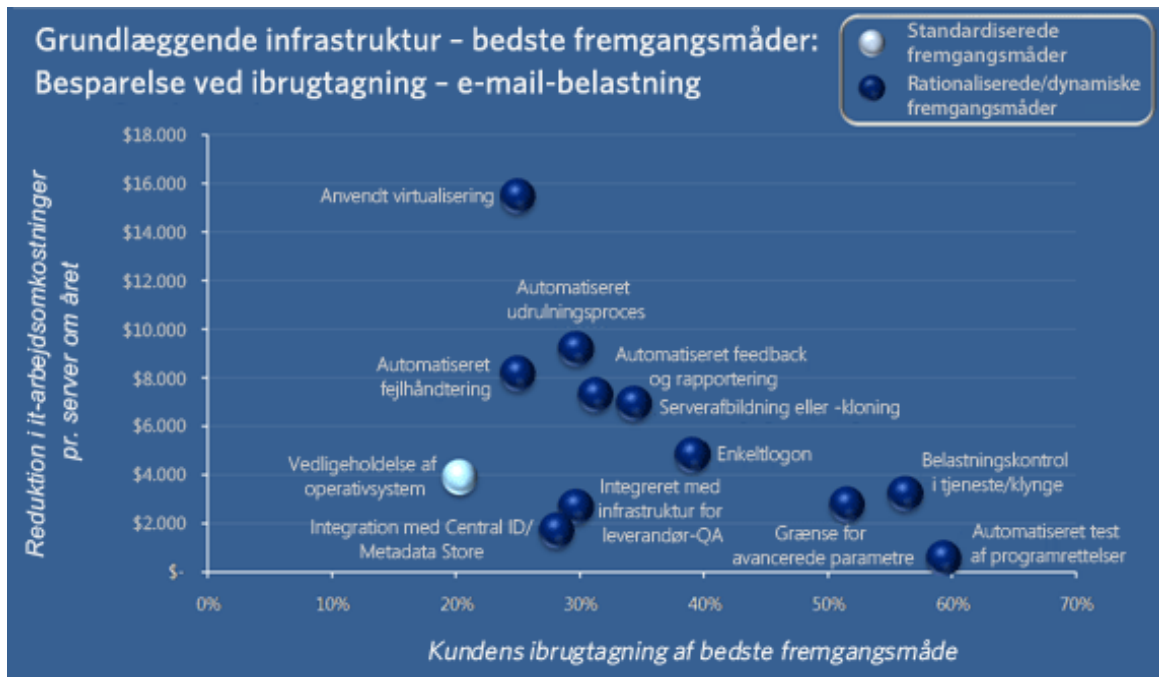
Grundlæggende infrastruktur – bedste fremgangsmåder: Besparelse ved ibrugtagning – e-mail-belastning

Standardiserede fremgangsmåder

Rationaliserede/dynamiske fremgangsmåder

Reduktion i it-arbejdsomkostninger pr. server om året

$18.000
$16.000
$14.000
$12.000
$10.000
$8.000
$6.000
$4.000
$2.000
$-

Anvendt virtualisering

Automatiseret udrulningsproces

Automatiseret fejlhåndtering

Automatiseret feedback og rapportering

Serverafbildning eller -kloning

Enkeltlogon

Vedligeholdelse af operativsystem

Integreret med infrastruktur for leverandør-QA

Belastningskontrol i tjeneste/klynge

Integration med Central ID/ Metadata Store

Grænse for avancerede parametre

Automatiseret test af programrettelser

0%
10%
20%
30%
40%
50%
60%
70%

Kundens ibrugtagning af bedste fremgangsmåde